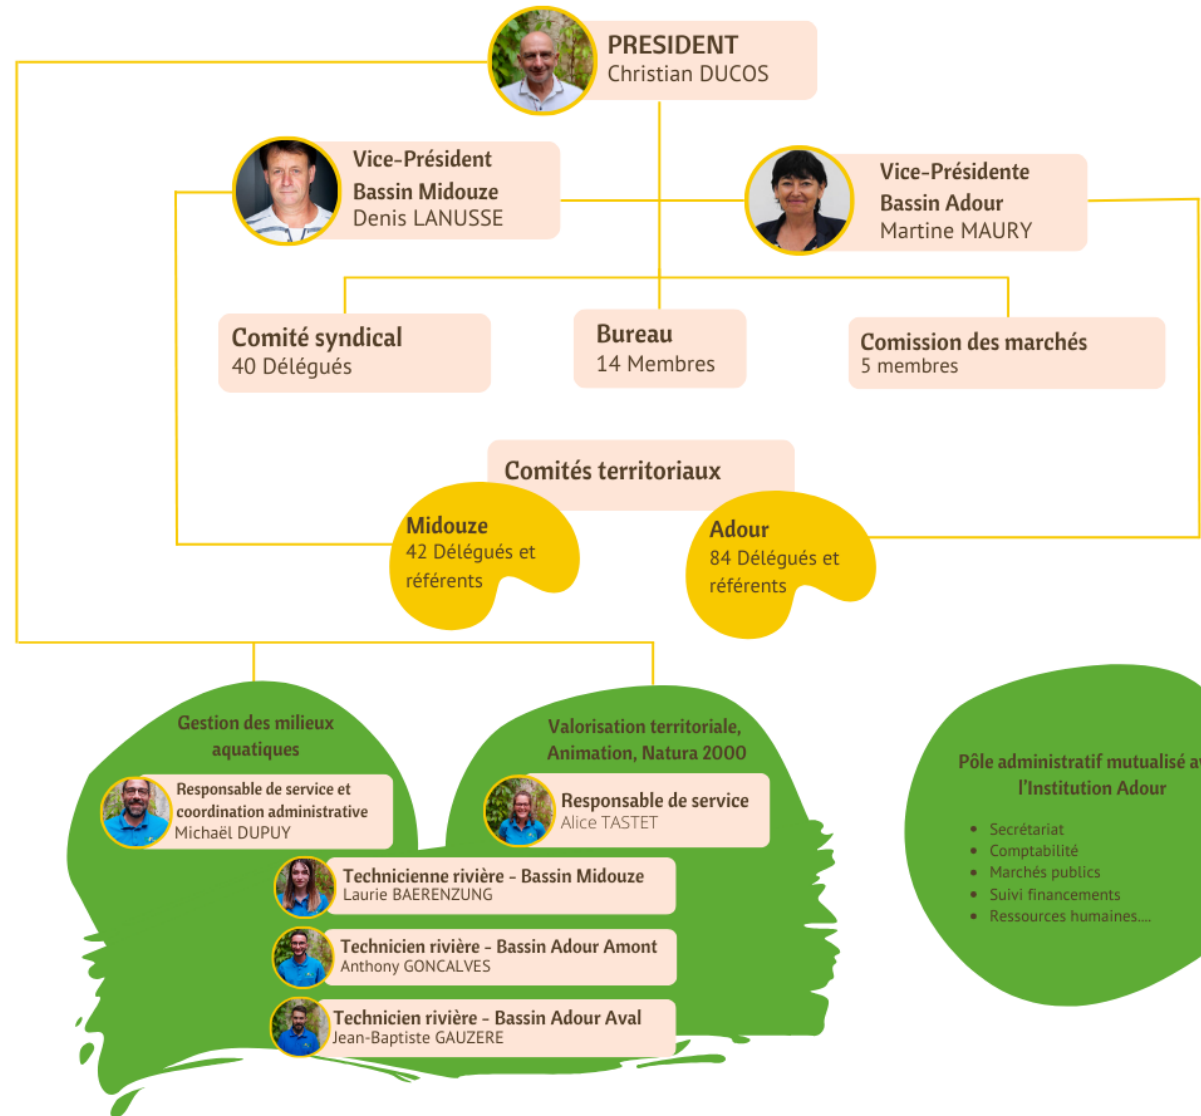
PRESIDENT
Christian DUCOS

Vice-Président
Bassin Midouze
Denis LANUSSE

Vice-Présidente
Bassin Adour
Martine MAURY

Comité syndical
40 Délégués

Bureau
14 Membres

Comission des marchés
5 membres

Comités territoriaux

Midouze
42 Délégués et référents

Adour
84 Délégués et référents

Gestion des milieux aquatiques

Responsable de service et coordination administrative
Michaël DUPUY

Valorisation territoriale, Animation, Natura 2000

Responsable de service
Alice TASTET

Technicienne rivière - Bassin Midouze
Laurie BAERENZUNG

Technicien rivière - Bassin Adour Amont
Anthony GONCALVES

Technicien rivière - Bassin Adour Aval
Jean-Baptiste GAUZERE

Pôle administratif mutualisé a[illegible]
l'Institution Adour

- Secrétariat
- Comptabilité
- Marchés publics
- Suivi financements
- Ressources humaines....